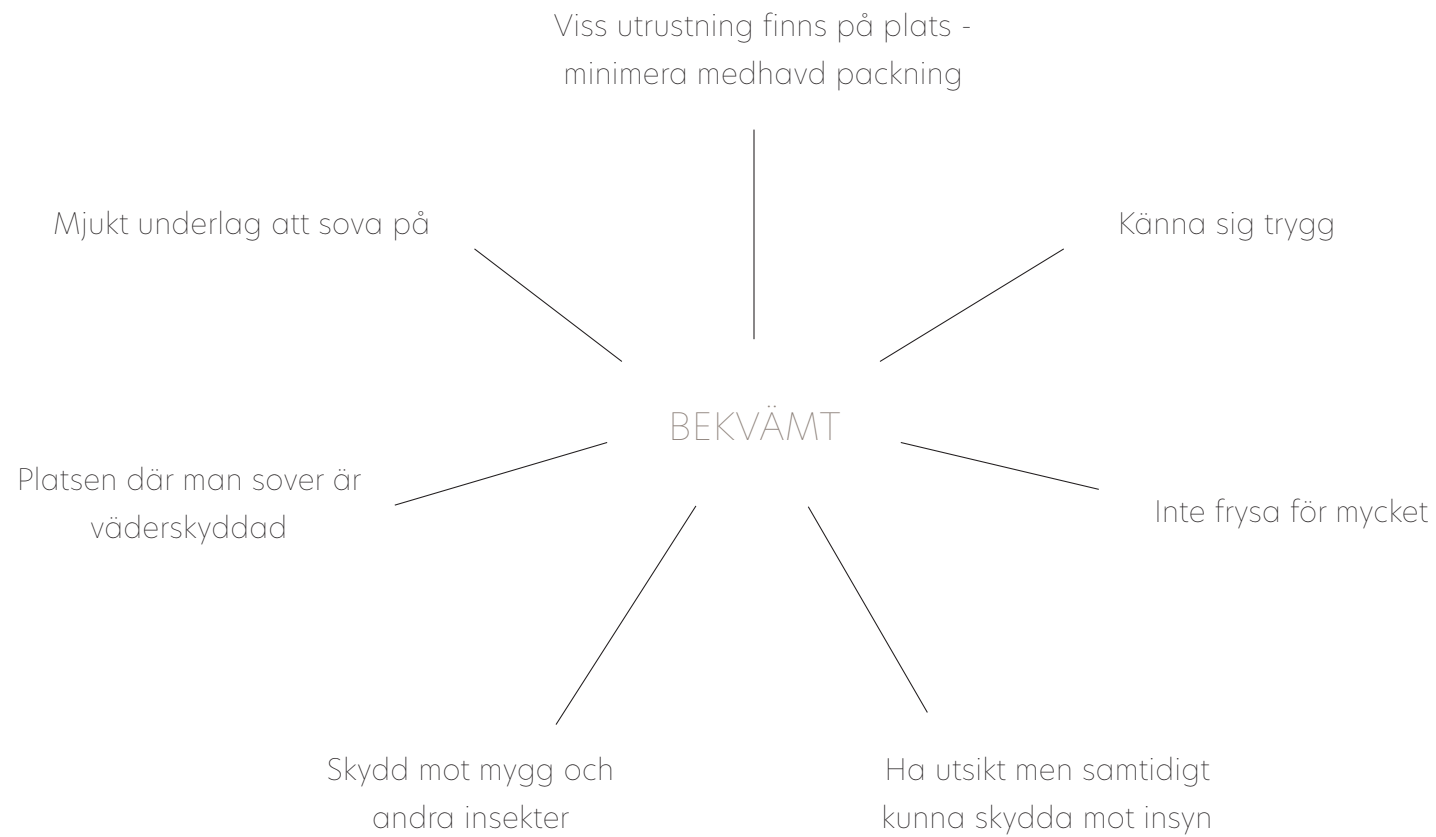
Viss utrustning finns på plats - minimera medhavd packning

Mjukt underlag att sova på

Känna sig trygg

BEKVÄMT

Platsen där man sover är väderskyddad

Inte frysa för mycket

Skydd mot mygg och andra insekter

Ha utsikt men samtidigt kunna skydda mot insyn